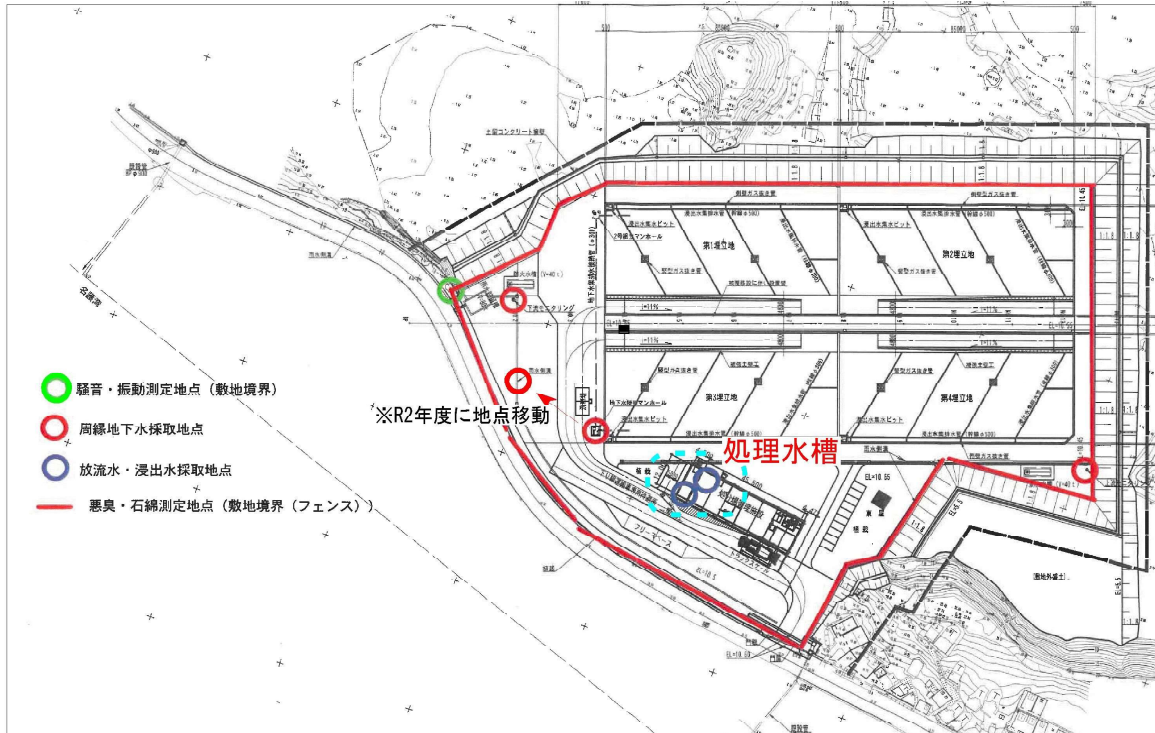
騒音・振動測定地点（敷地境界）

周縁地下水採取地点

放流水・浸出水採取地点

悪臭・石綿測定地点（敷地境界（フェンス））

※R2年度に地点移動

処理水槽

第1埋立地

第2埋立地

第3埋立地

第4埋立地

土留コンクリート擁壁

浸出水集水ピット

2号組立マンホール

堅型ガス抜き管

地下水集排水マンホール

雨水側溝

フリースペース

門扉

管理棟

EL=10.55

倉庫